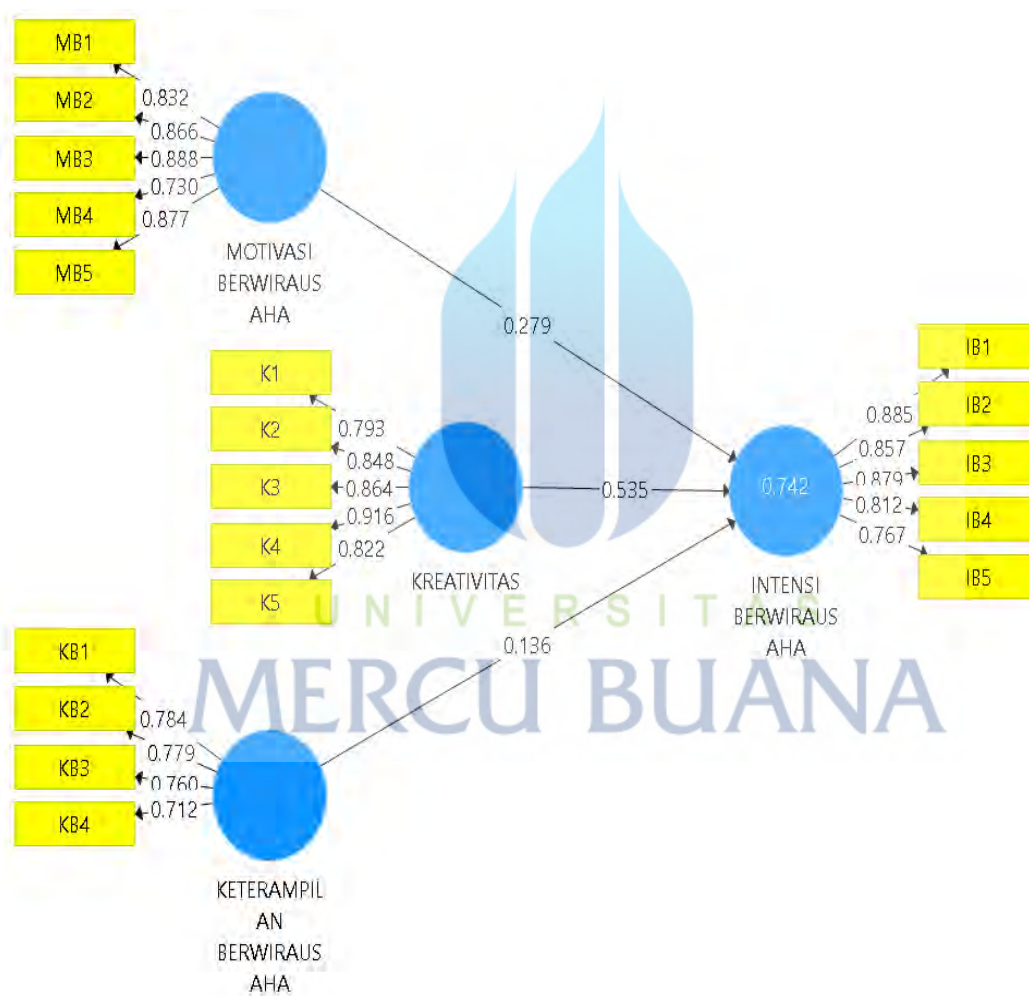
MB1
MB2
MB3
MB4
MB5
0.832
0.866
0.888
0.730
0.877
MOTIVASI BERWIRAUS AHA

0.279

K1
K2
K3
K4
K5
0.793
0.848
0.864
0.916
0.822
KREATIVITAS

0.535

IB1
IB2
IB3
IB4
IB5
0.885
0.857
0.879
0.812
0.767
0.742
INTENSI BERWIRAUS AHA

UNIVERSITAS
MERCU BUANA

0.136

KB1
KB2
KB3
KB4
0.784
0.779
0.760
0.712
KETERAMPIL AN BERWIRAUS AHA